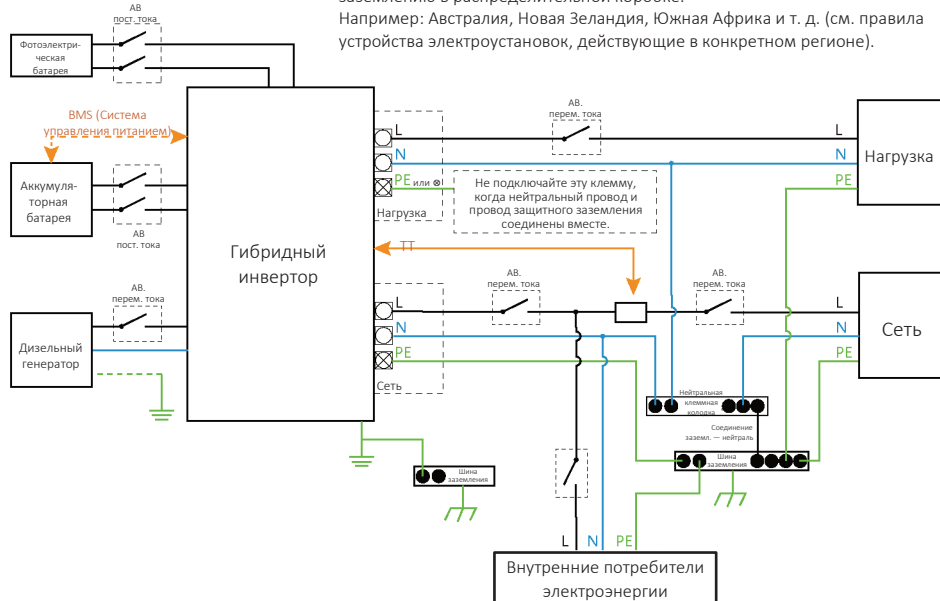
Например: Австралия, Новая Зеландия, Южная Африка и т. д. (см. правила устройства электроустановок, действующие в конкретном регионе).

АВ пост. тока

Фотоэлектрическая батарея

BMS (Система управления питанием)

Аккумуляторная батарея

АВ пост. тока

АВ. перем. тока

Дизельный генератор

Гибридный инвертор

L
N
PE или ⊗
Нагрузка

АВ. перем. тока

Не подключайте эту клемму, когда нейтральный провод и провод защитного заземления соединены вместе.

L
N
PE
Нагрузка

TT

АВ. перем. тока

АВ. перем. тока

L
N
PE
Сеть

L
N
PE
Сеть

Нейтральная клеммная колодка

Соединение заземл. — нейтраль

Шина заземления

Шина заземления

L
N
PE

Внутренние потребители электроэнергии